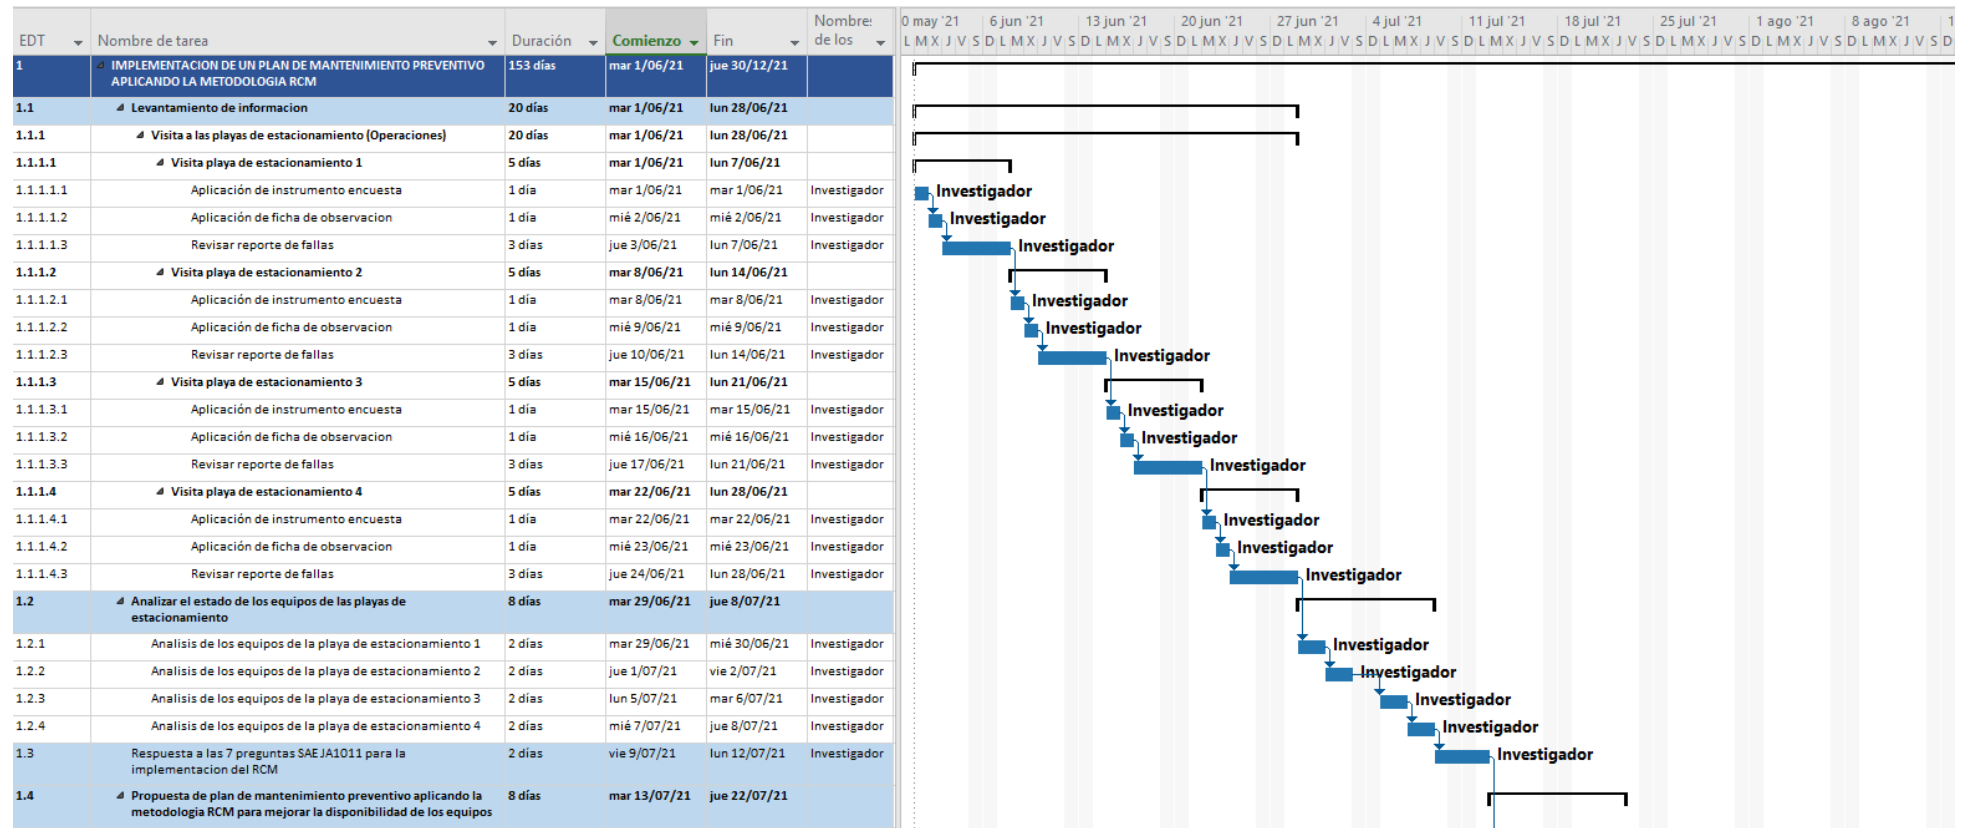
| EDT | Nombre de tarea | Duración | Comienzo | Fin | Nombres de los |
|---|---|---|---|---|---|
| 1 | IMPLEMENTACION DE UN PLAN DE MANTENIMIENTO PREVENTIVO APLICANDO LA METODOLOGIA RCM | 153 días | mar 1/06/21 | jue 30/12/21 | |
| 1.1 | Levantamiento de informacion | 20 días | mar 1/06/21 | lun 28/06/21 | |
| 1.1.1 | Visita a las playas de estacionamiento (Operaciones) | 20 días | mar 1/06/21 | lun 28/06/21 | |
| 1.1.1.1 | Visita playa de estacionamiento 1 | 5 días | mar 1/06/21 | lun 7/06/21 | |
| 1.1.1.1.1 | Aplicación de instrumento encuesta | 1 día | mar 1/06/21 | mar 1/06/21 | Investigador |
| 1.1.1.1.2 | Aplicación de ficha de observacion | 1 día | mié 2/06/21 | mié 2/06/21 | Investigador |
| 1.1.1.1.3 | Revisar reporte de fallas | 3 días | jue 3/06/21 | lun 7/06/21 | Investigador |
| 1.1.1.2 | Visita playa de estacionamiento 2 | 5 días | mar 8/06/21 | lun 14/06/21 | |
| 1.1.1.2.1 | Aplicación de instrumento encuesta | 1 día | mar 8/06/21 | mar 8/06/21 | Investigador |
| 1.1.1.2.2 | Aplicación de ficha de observacion | 1 día | mié 9/06/21 | mié 9/06/21 | Investigador |
| 1.1.1.2.3 | Revisar reporte de fallas | 3 días | jue 10/06/21 | lun 14/06/21 | Investigador |
| 1.1.1.3 | Visita playa de estacionamiento 3 | 5 días | mar 15/06/21 | lun 21/06/21 | |
| 1.1.1.3.1 | Aplicación de instrumento encuesta | 1 día | mar 15/06/21 | mar 15/06/21 | Investigador |
| 1.1.1.3.2 | Aplicación de ficha de observacion | 1 día | mié 16/06/21 | mié 16/06/21 | Investigador |
| 1.1.1.3.3 | Revisar reporte de fallas | 3 días | jue 17/06/21 | lun 21/06/21 | Investigador |
| 1.1.1.4 | Visita playa de estacionamiento 4 | 5 días | mar 22/06/21 | lun 28/06/21 | |
| 1.1.1.4.1 | Aplicación de instrumento encuesta | 1 día | mar 22/06/21 | mar 22/06/21 | Investigador |
| 1.1.1.4.2 | Aplicación de ficha de observacion | 1 día | mié 23/06/21 | mié 23/06/21 | Investigador |
| 1.1.1.4.3 | Revisar reporte de fallas | 3 días | jue 24/06/21 | lun 28/06/21 | Investigador |
| 1.2 | Analizar el estado de los equipos de las playas de estacionamiento | 8 días | mar 29/06/21 | jue 8/07/21 | |
| 1.2.1 | Analisis de los equipos de la playa de estacionamiento 1 | 2 días | mar 29/06/21 | mié 30/06/21 | Investigador |
| 1.2.2 | Analisis de los equipos de la playa de estacionamiento 2 | 2 días | jue 1/07/21 | vie 2/07/21 | Investigador |
| 1.2.3 | Analisis de los equipos de la playa de estacionamiento 3 | 2 días | lun 5/07/21 | mar 6/07/21 | Investigador |
| 1.2.4 | Analisis de los equipos de la playa de estacionamiento 4 | 2 días | mié 7/07/21 | jue 8/07/21 | Investigador |
| 1.3 | Respuesta a las 7 preguntas SAE JA1011 para la implementacion del RCM | 2 días | vie 9/07/21 | lun 12/07/21 | Investigador |
| 1.4 | Propuesta de plan de mantenimiento preventivo aplicando la metodologia RCM para mejorar la disponibilidad de los equipos | 8 días | mar 13/07/21 | jue 22/07/21 | |

0 may '21 | 6 jun '21 | 13 jun '21 | 20 jun '21 | 27 jun '21 | 4 jul '21 | 11 jul '21 | 18 jul '21 | 25 jul '21 | 1 ago '21 | 8 ago '21 | 1
L M X J V S D L M X J V S D L M X J V S D L M X J V S D L M X J V S D L M X J V S D L M X J V S D L M X J V S D L M X J V S D L M X J V S D L M X J V S D

Investigador
Investigador
Investigador
Investigador
Investigador
Investigador
Investigador
Investigador
Investigador
Investigador
Investigador
Investigador
Investigador
Investigador
Investigador
Investigador
Investigador